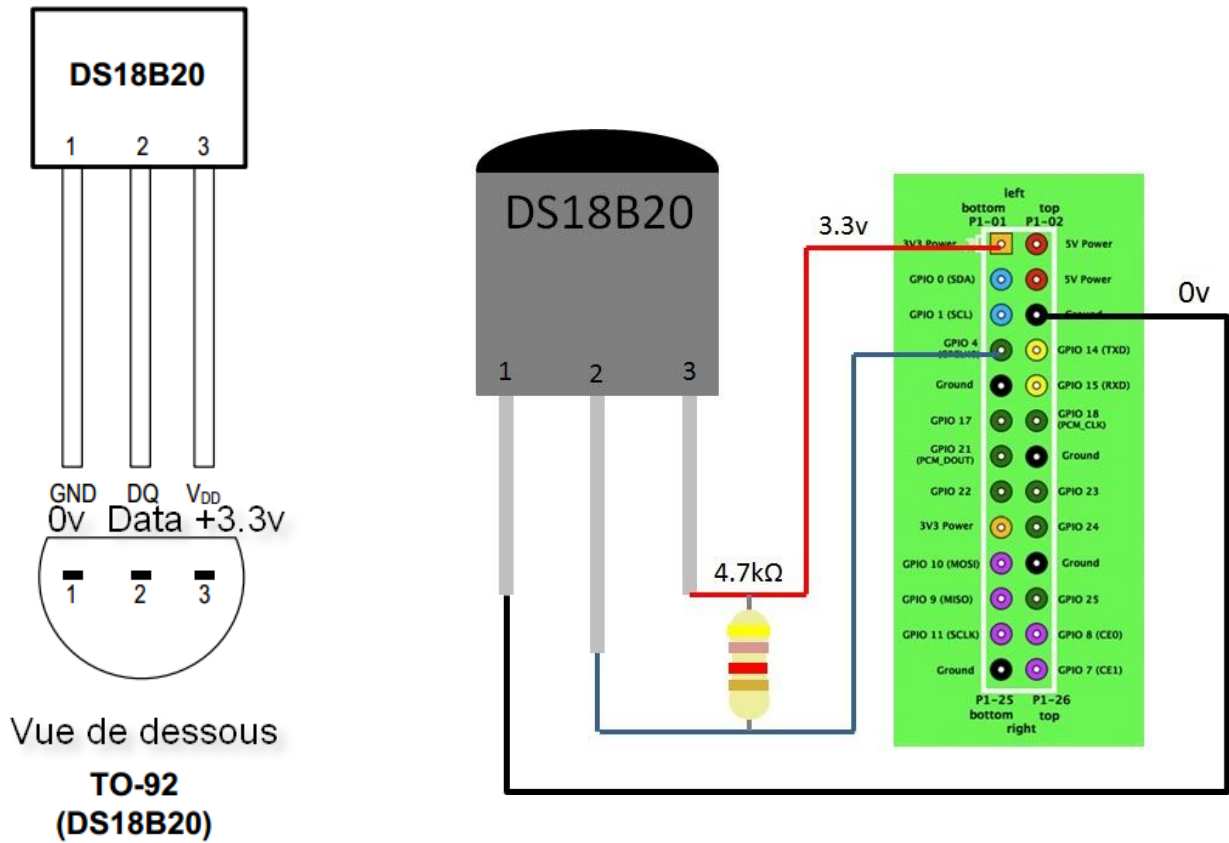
DS18B20

1 2 3

GND DQ $V_{DD}$

0v Data +3.3v

1 2 3

Vue de dessous

TO-92
(DS18B20)

DS18B20

1 2 3

3.3v

4.7kΩ

0v

left
bottom top
P1-01 P1-02

3V3 Power
5V Power
GPIO 0 (SDA)
5V Power
GPIO 1 (SCL)
Ground
GPIO 4 (GPCLK0)
GPIO 14 (TXD)
Ground
GPIO 15 (RXD)
GPIO 17
GPIO 18 (PCM_CLK)
GPIO 21 (PCM_DOUT)
Ground
GPIO 22
GPIO 23
3V3 Power
GPIO 24
GPIO 10 (MOSI)
Ground
GPIO 9 (MISO)
GPIO 25
GPIO 11 (SCLK)
GPIO 8 (CE0)
Ground
GPIO 7 (CE1)

P1-25 P1-26
bottom top
right